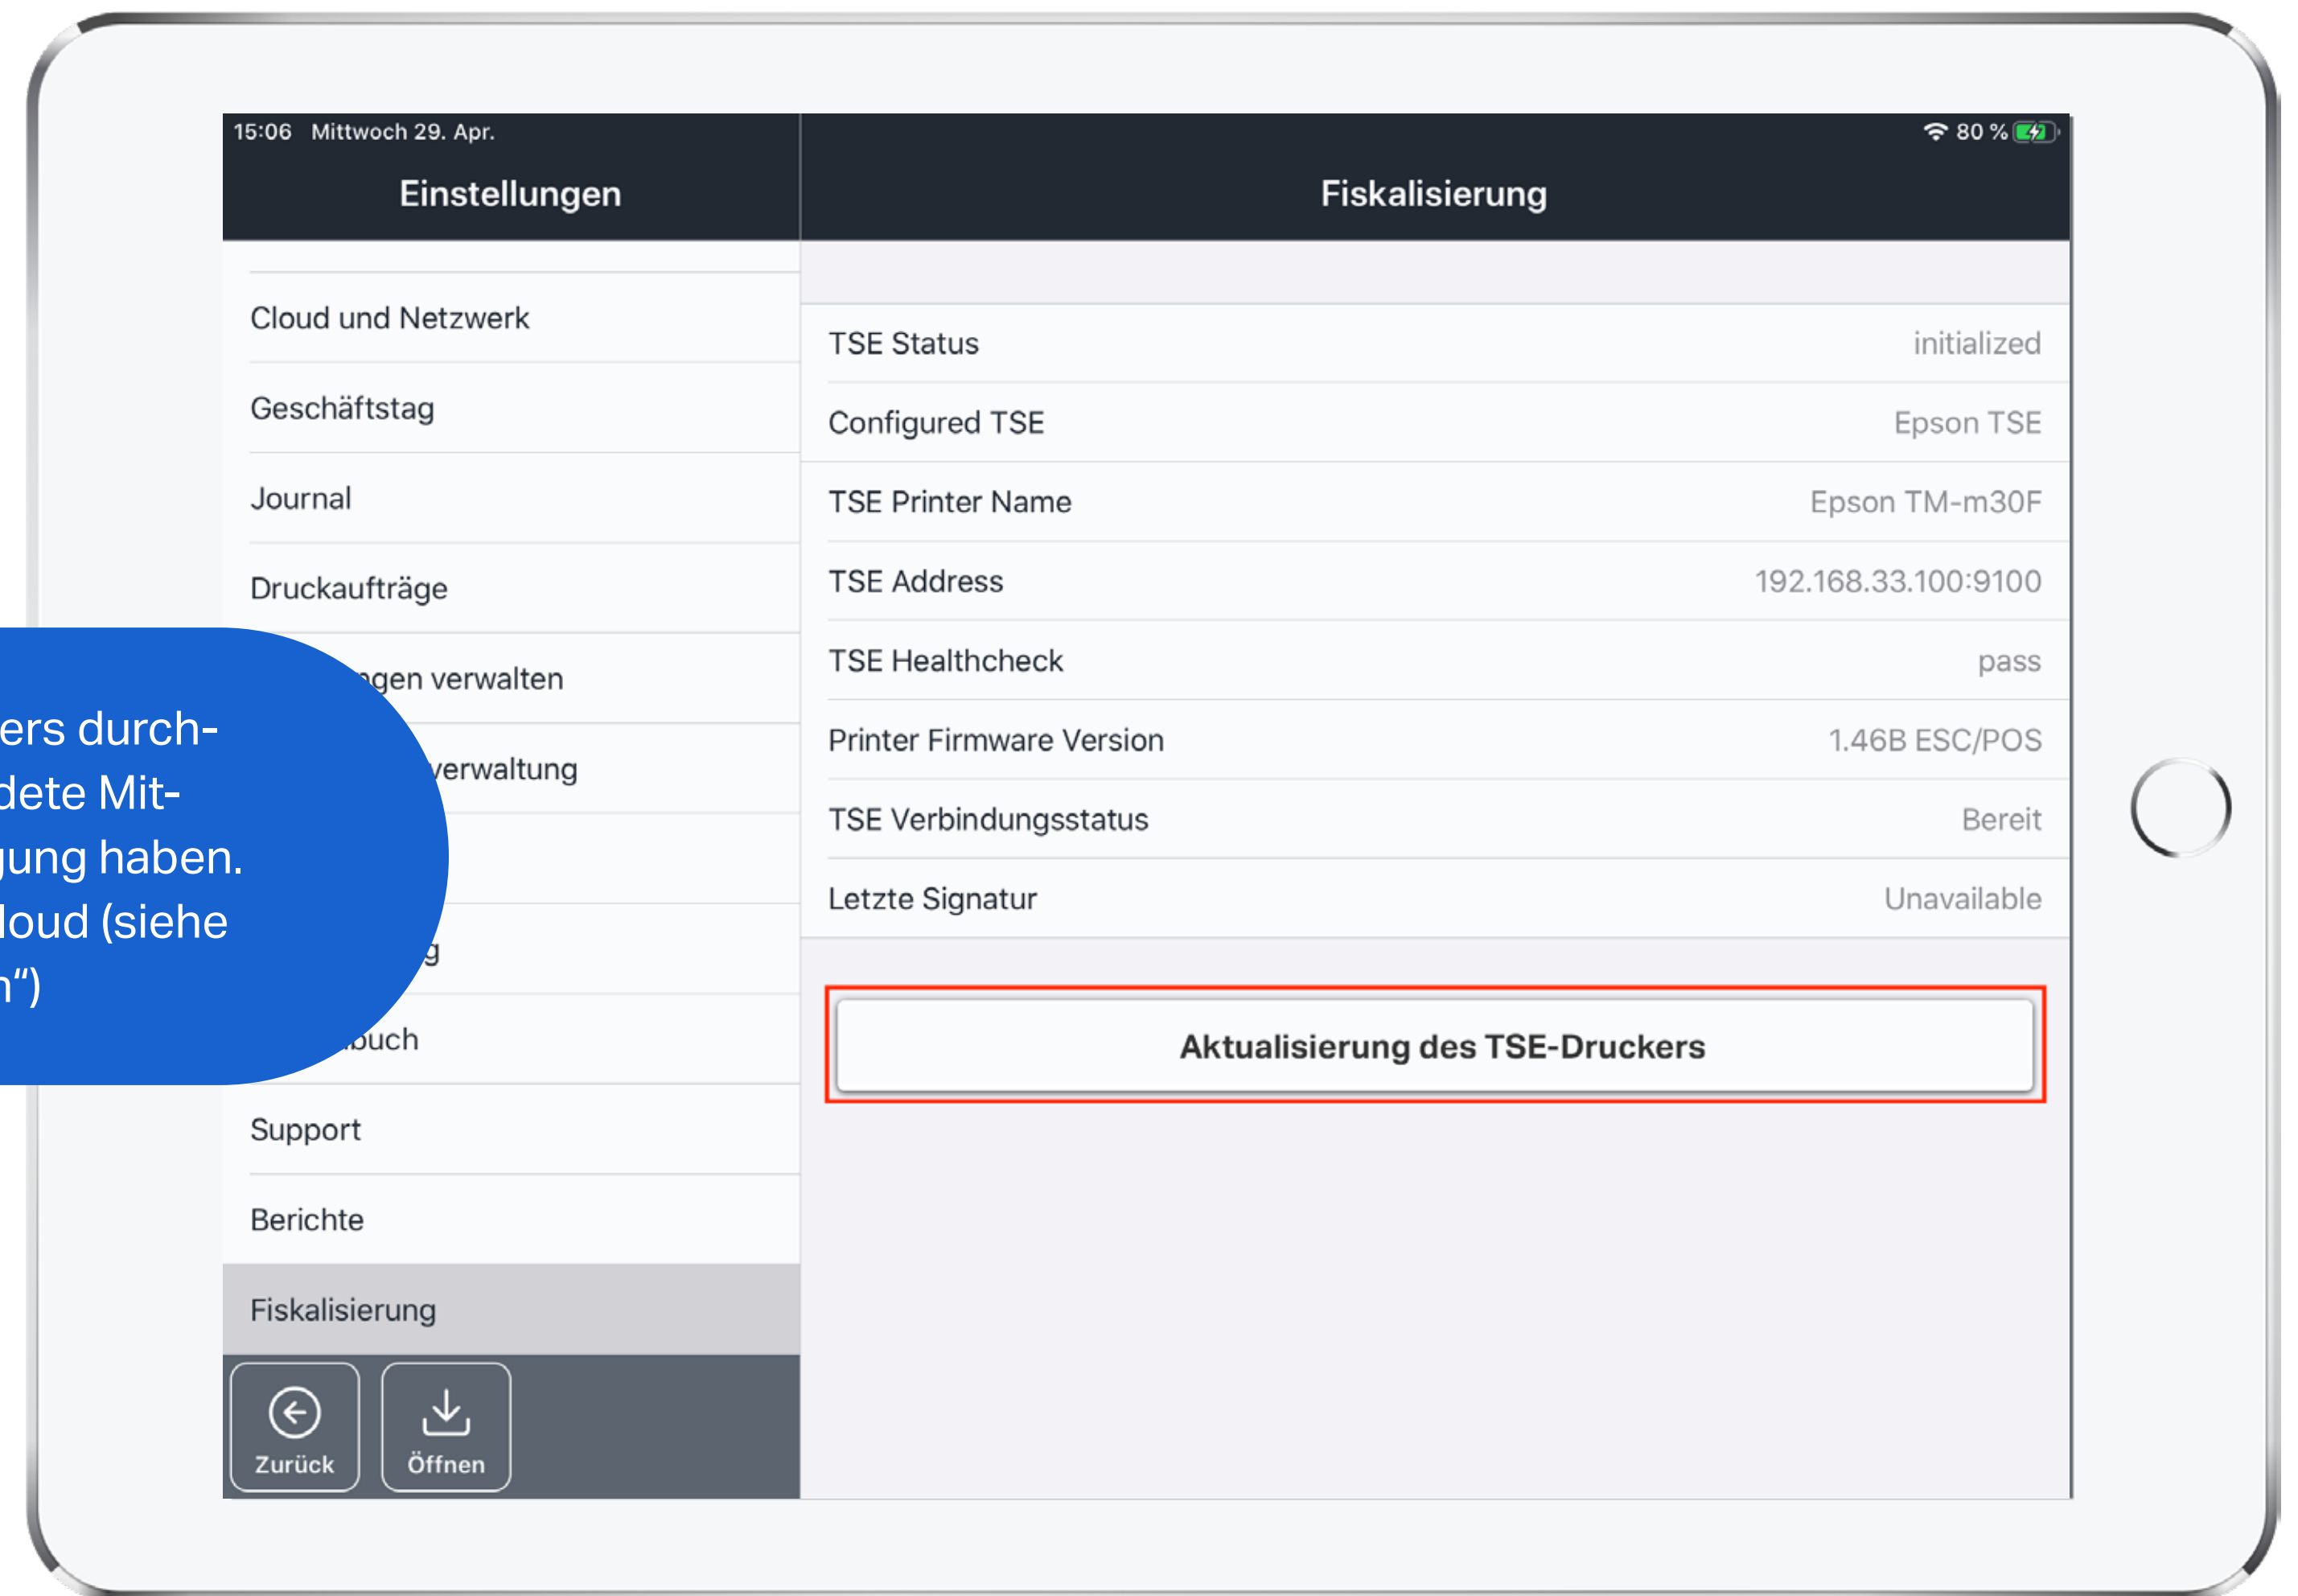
15:06 Mittwoch 29. Apr.

80 %

Einstellungen

Fiskalisierung

Cloud und Netzwerk

Geschäftstag

Journal

Druckaufträge

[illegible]gen verwalten

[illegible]verwaltung

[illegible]g

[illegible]buch

Support

Berichte

Fiskalisierung

Zurück

Öffnen

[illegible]ers durch-
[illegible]dete Mit-
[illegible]ung haben.
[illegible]loud (siehe
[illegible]n“)

| TSE Status | initialized |
|---|---|
| Configured TSE | Epson TSE |
| TSE Printer Name | Epson TM-m30F |
| TSE Address | 192.168.33.100:9100 |
| TSE Healthcheck | pass |
| Printer Firmware Version | 1.46B ESC/POS |
| TSE Verbindungsstatus | Bereit |
| Letzte Signatur | Unavailable |

Aktualisierung des TSE-Druckers